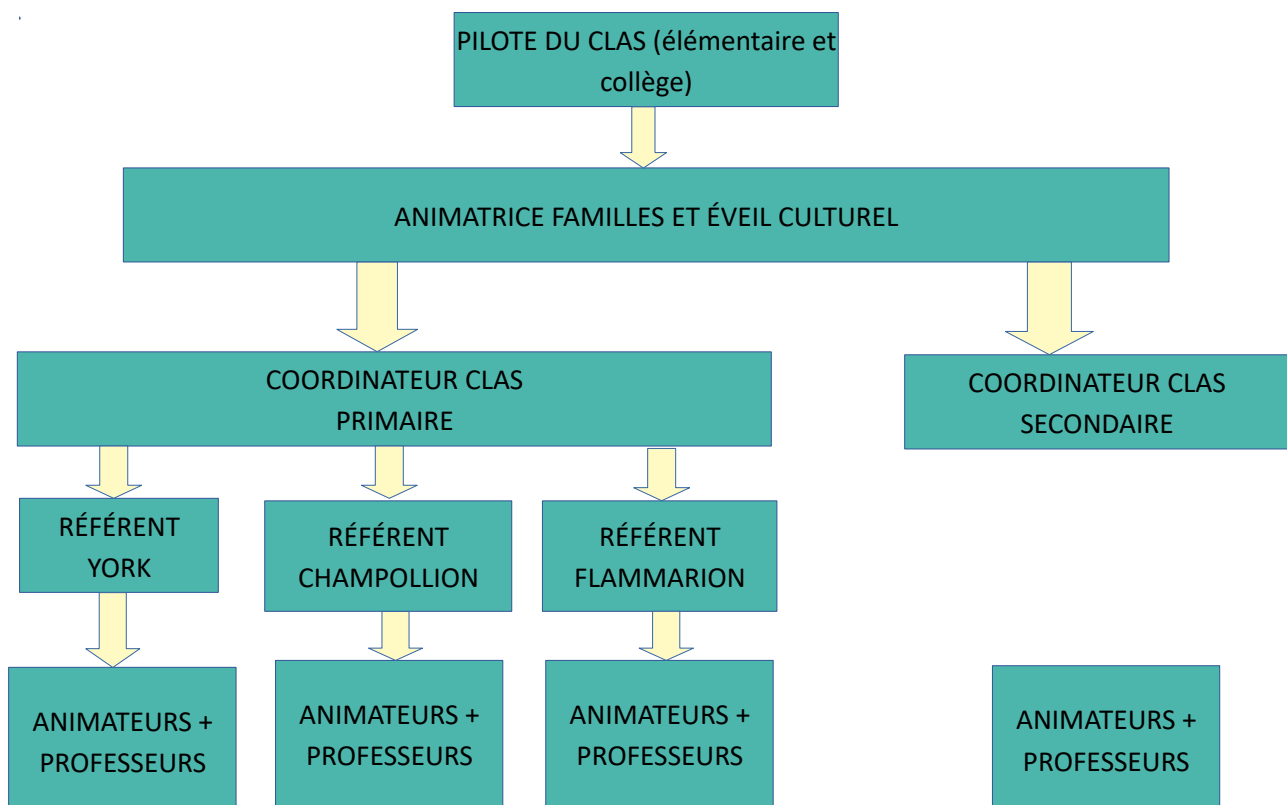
PILOTE DU CLAS (élémentaire et collège)

ANIMATRICE FAMILLES ET ÉVEIL CULTUREL

COORDINATEUR CLAS PRIMAIRE

COORDINATEUR CLAS SECONDAIRE

RÉFÉRENT YORK

RÉFÉRENT CHAMPOLLION

RÉFÉRENT FLAMMARION

ANIMATEURS + PROFESSEURS

ANIMATEURS + PROFESSEURS

ANIMATEURS + PROFESSEURS

ANIMATEURS + PROFESSEURS